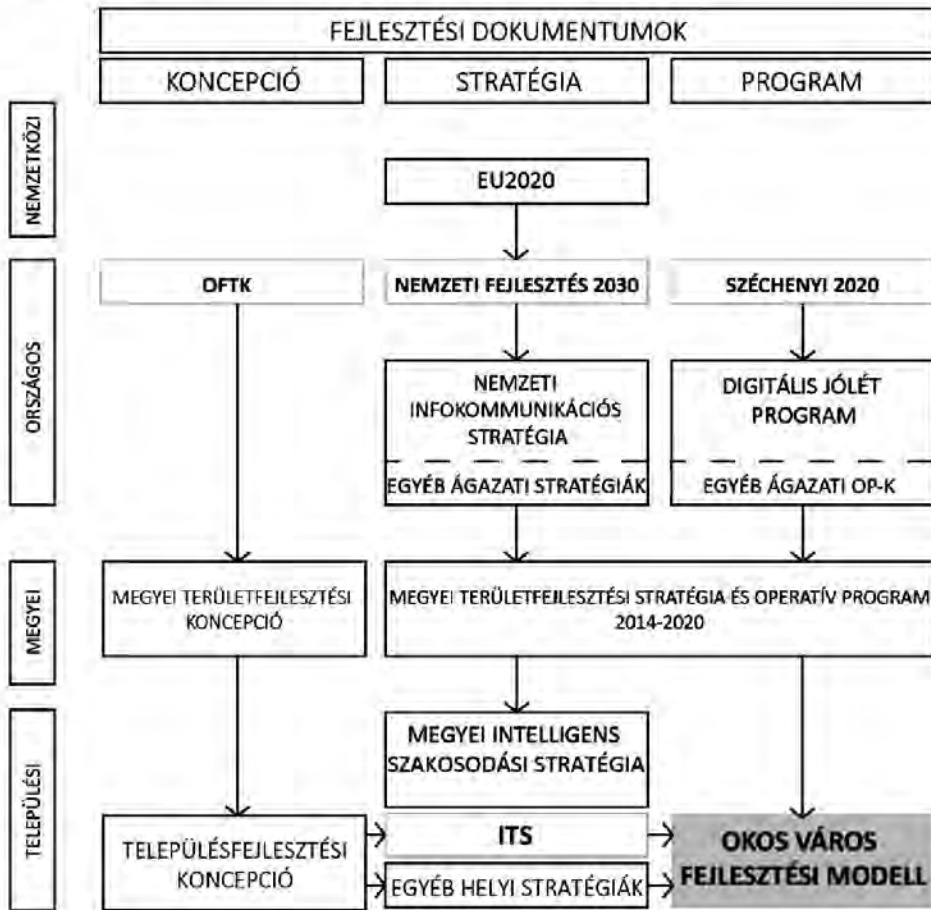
FEJLESZTÉSI DOKUMENTUMOK

KONCEPCIÓ

STRATÉGIA

PROGRAM

NEMZETKÖZI

EU2020

ORSZÁGOS

OFTK

NEMZETI FEJLESZTÉS 2030

SZÉCHENYI 2020

NEMZETI INFOKOMMUNIKÁCIÓS STRATÉGIA

EGYÉB ÁGAZATI STRATÉGIÁK

DIGITÁLIS JÓLÉT PROGRAM

EGYÉB ÁGAZATI OP-K

MEGYEI

MEGYEI TERÜLETFEJLESZTÉSI KONCEPCIÓ

MEGYEI TERÜLETFEJLESZTÉSI STRATÉGIA ÉS OPERATÍV PROGRAM 2014-2020

TELEPÜLÉSI

MEGYEI INTELLIGENS SZAKOSODÁSI STRATÉGIA

TELEPÜLÉSFEJLESZTÉSI KONCEPCIÓ

ITS

EGYÉB HELYI STRATÉGIÁK

OKOS VÁROS FEJLESZTÉSI MODELL